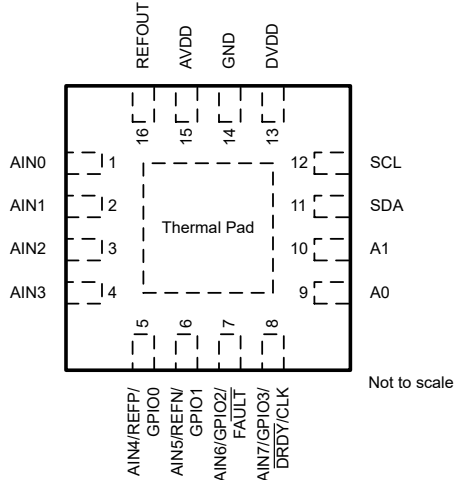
REFOUT
AVDD
GND
DVDD
16
15
14
13
AIN0
1
AIN1
2
AIN2
3
AIN3
4
Thermal Pad
12
SCL
11
SDA
10
A1
9
A0
5
6
7
8
AIN4/REFP/GPIO0
AIN5/REFN/GPIO1
AIN6/GPIO2/$\overline{FAULT}$
AIN7/GPIO3/$\overline{DRDY}$/CLK
Not to scale